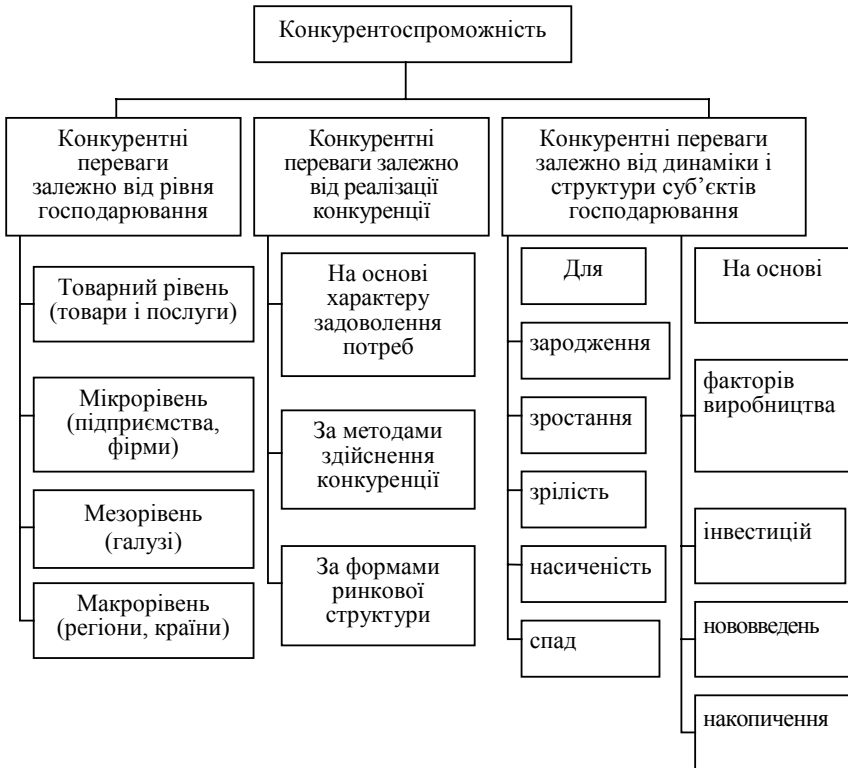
Конкурентоспроможність

Конкурентні переваги залежно від рівня господарювання

Товарний рівень (товари і послуги)

Мікрорівень (підприємства, фірми)

Мезорівень (галузі)

Макрорівень (регіони, країни)

Конкурентні переваги залежно від реалізації конкуренції

На основі характеру задоволення потреб

За методами здійснення конкуренції

За формами ринкової структури

Конкурентні переваги залежно від динаміки і структури суб'єктів господарювання

Для

зародження

зростання

зрілість

насиченість

спад

На основі

факторів виробництва

інвестицій

нововведень

накопичення